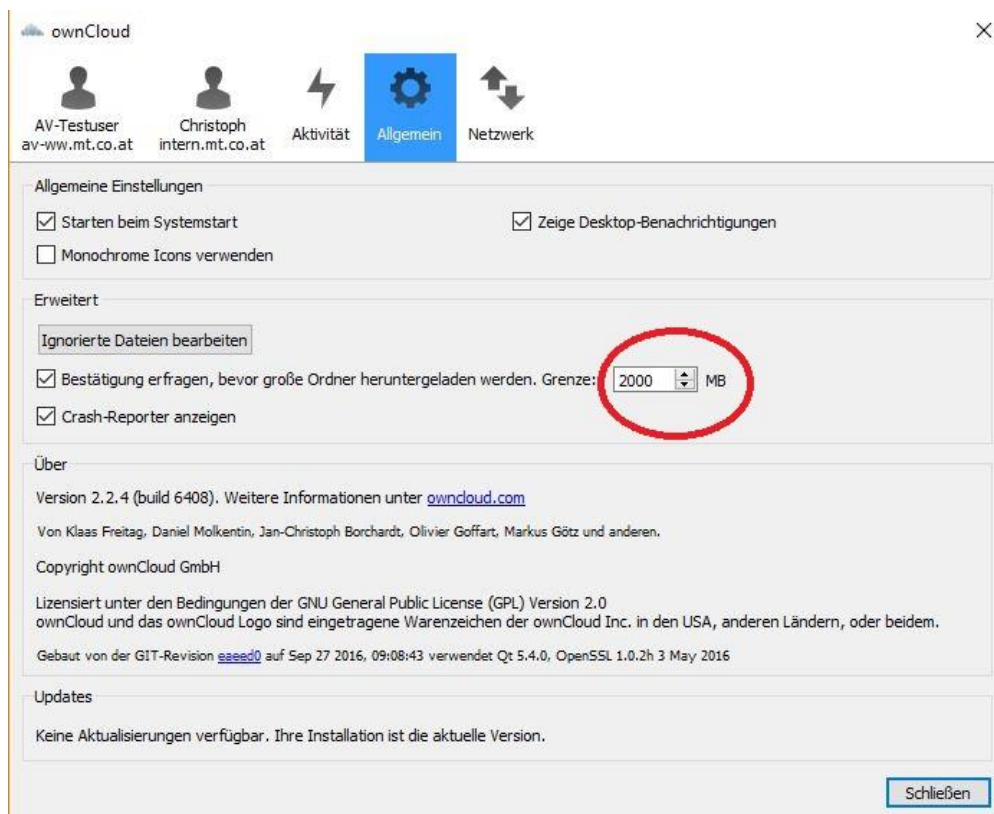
ownCloud

×

AV-Testuser av-ww.mt.co.at

Christoph intern.mt.co.at

Aktivität

Allgemein

Netzwerk

Allgemeine Einstellungen

☑ Starten beim Systemstart

☑ Zeige Desktop-Benachrichtigungen

☐ Monochrome Icons verwenden

Erweitert

Ignorierte Dateien bearbeiten

☑ Bestätigung erfragen, bevor große Ordner heruntergeladen werden. Grenze: 2000 MB

☑ Crash-Reporter anzeigen

Über

Version 2.2.4 (build 6408). Weitere Informationen unter owncloud.com

Von Klaas Freitag, Daniel Molkentin, Jan-Christoph Borchardt, Olivier Goffart, Markus Götz und anderen.

Copyright ownCloud GmbH

Lizensiert unter den Bedingungen der GNU General Public License (GPL) Version 2.0
ownCloud und das ownCloud Logo sind eingetragene Warenzeichen der ownCloud Inc. in den USA, anderen Ländern, oder beidem.

Gebaut von der GIT-Revision eaeed0 auf Sep 27 2016, 09:08:43 verwendet Qt 5.4.0, OpenSSL 1.0.2h 3 May 2016

Updates

Keine Aktualisierungen verfügbar. Ihre Installation ist die aktuelle Version.

Schließen